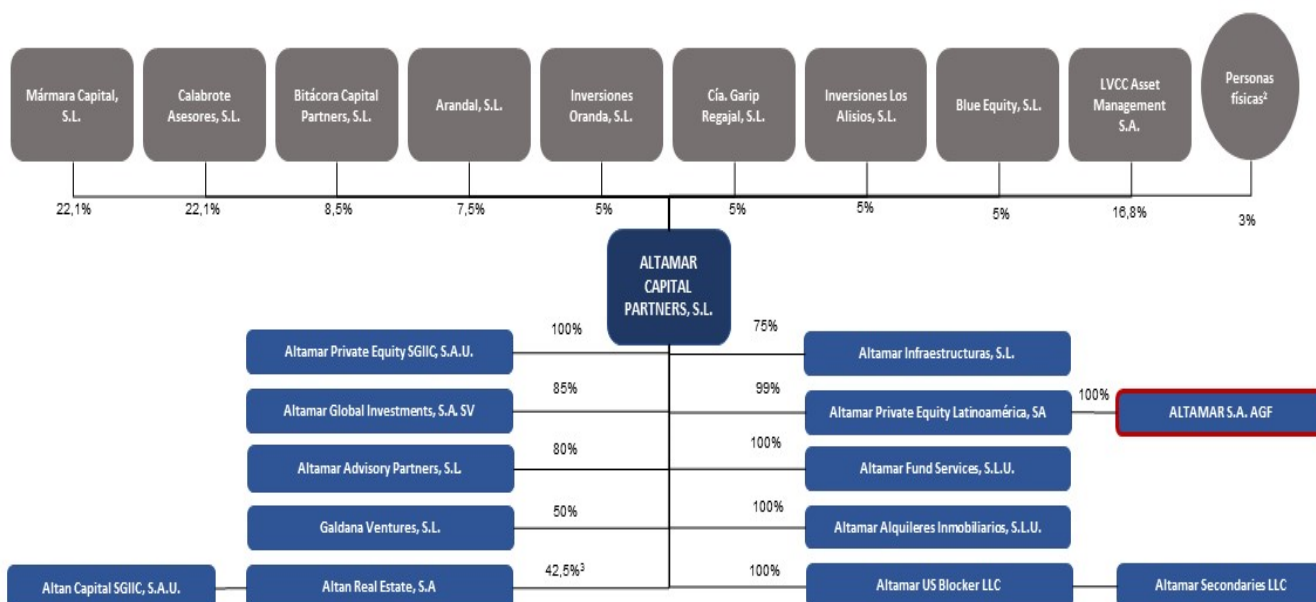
Mármara Capital, S.L.

Calabrote Asesores, S.L.

Bitácora Capital Partners, S.L.

Arandal, S.L.

Inversiones Oranda, S.L.

Cía. Garip Regajal, S.L.

Inversiones Los Alisios, S.L.

Blue Equity, S.L.

LVCC Asset Management S.A.

Personas físicas²

22,1%

22,1%

8,5%

7,5%

5%

5%

5%

5%

16,8%

3%

ALTAMAR CAPITAL PARTNERS, S.L.

100%

Altamar Private Equity SGIIC, S.A.U.

75%

Altamar Infraestructuras, S.L.

85%

Altamar Global Investments, S.A. SV

99%

Altamar Private Equity Latinoamérica, SA

100%

ALTAMAR S.A. AGF

80%

Altamar Advisory Partners, S.L.

100%

Altamar Fund Services, S.L.U.

50%

Galdana Ventures, S.L.

100%

Altamar Alquileres Inmobiliarios, S.L.U.

Altan Capital SGIIC, S.A.U.

Altan Real Estate, S.A

42,5%³

100%

Altamar US Blocker LLC

Altamar Secondaries LLC